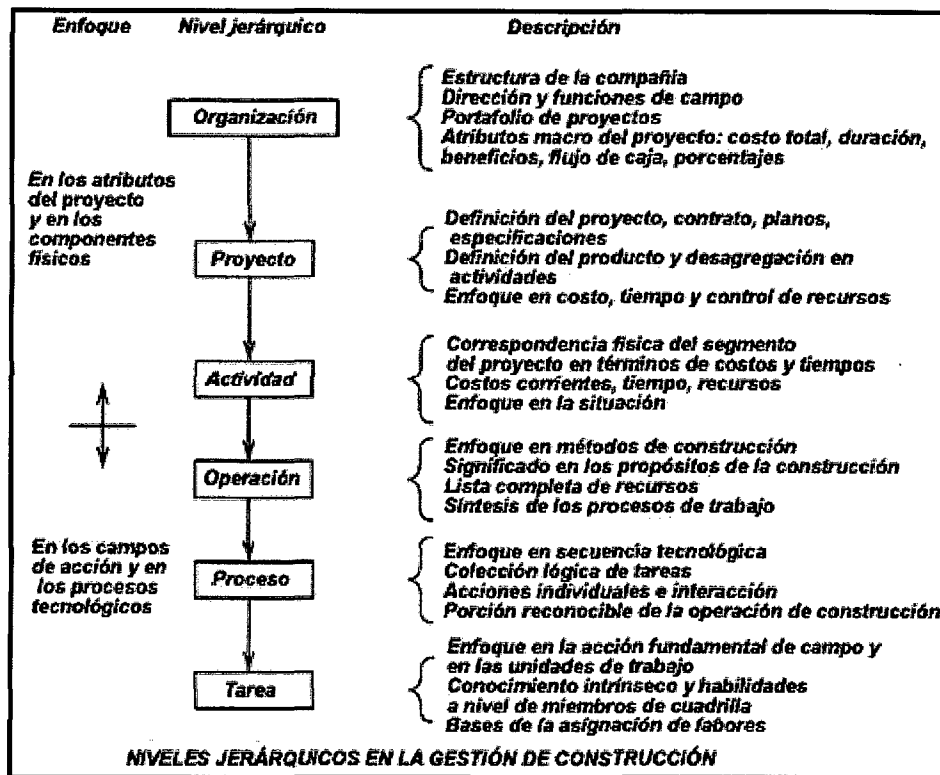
Enfoque | Nivel jerárquico | Descripción

Organización
Estructura de la compañía
Dirección y funciones de campo
Portafolio de proyectos
Atributos macro del proyecto: costo total, duración, beneficios, flujo de caja, porcentajes

En los atributos del proyecto y en los componentes físicos

Proyecto
Definición del proyecto, contrato, planos, especificaciones
Definición del producto y desagregación en actividades
Enfoque en costo, tiempo y control de recursos

Actividad
Correspondencia física del segmento del proyecto en términos de costos y tiempos
Costos corrientes, tiempo, recursos
Enfoque en la situación

Operación
Enfoque en métodos de construcción
Significado en los propósitos de la construcción
Lista completa de recursos
Síntesis de los procesos de trabajo

En los campos de acción y en los procesos tecnológicos

Proceso
Enfoque en secuencia tecnológica
Colección lógica de tareas
Acciones individuales e interacción
Porción reconocible de la operación de construcción

Tarea
Enfoque en la acción fundamental de campo y en las unidades de trabajo
Conocimiento intrínseco y habilidades a nivel de miembros de cuadrilla
Bases de la asignación de labores

NIVELES JERÁRQUICOS EN LA GESTIÓN DE CONSTRUCCIÓN